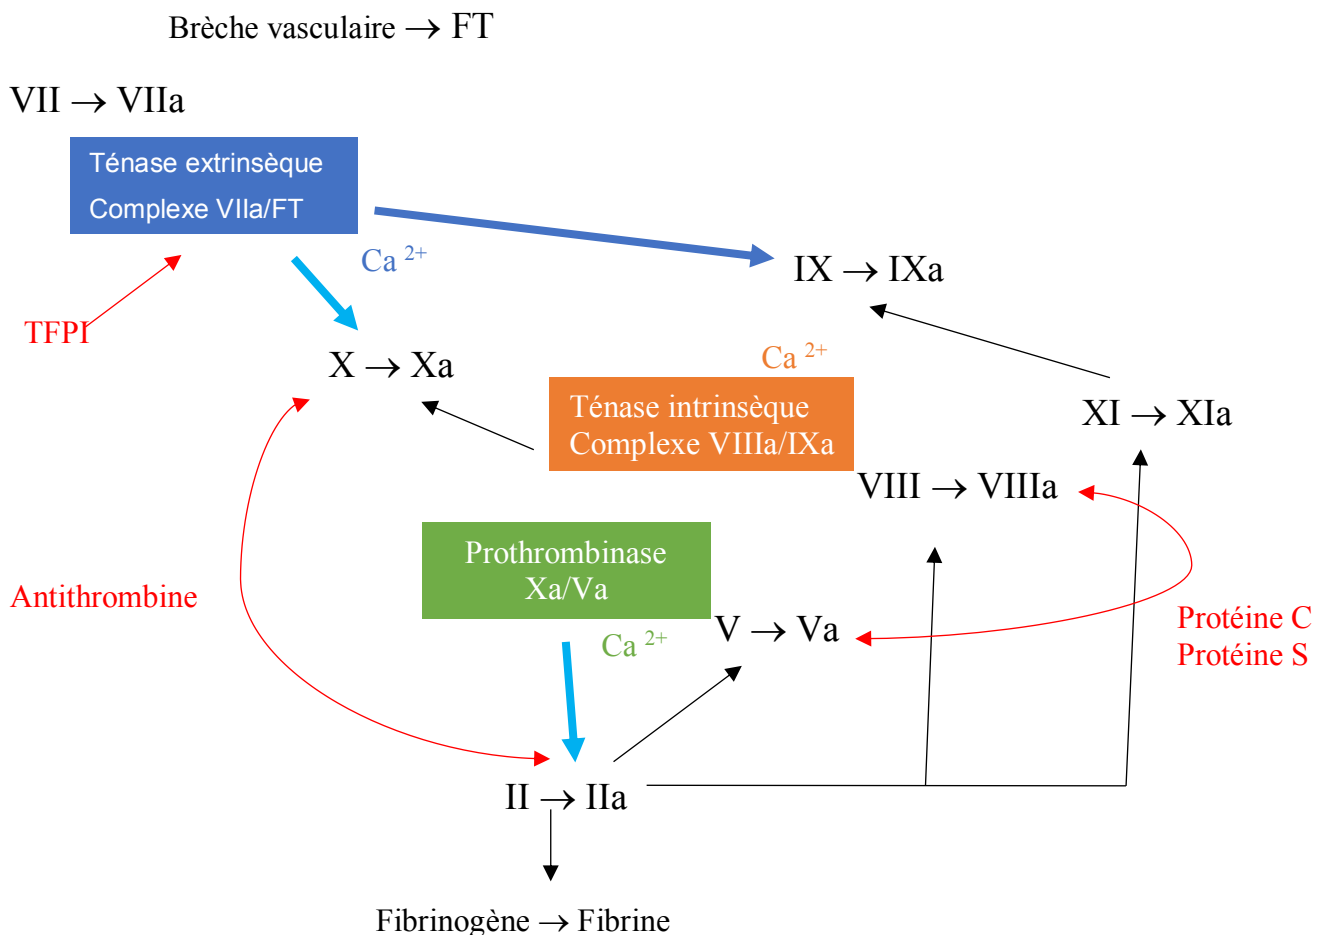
Brèche vasculaire $\rightarrow$ FT

VII $\rightarrow$ VIIa

Ténase extrinsèque
Complexe VIIa/FT

Ca $^{2+}$

IX $\rightarrow$ IXa

TFPI

X $\rightarrow$ Xa

Ca $^{2+}$

Ténase intrinsèque
Complexe VIIIa/IXa

XI $\rightarrow$ XIa

VIII $\rightarrow$ VIIIa

Prothrombinase
Xa/Va

Antithrombine

V $\rightarrow$ Va

Ca $^{2+}$

Protéine C
Protéine S

II $\rightarrow$ IIa

Fibrinogène $\rightarrow$ Fibrine